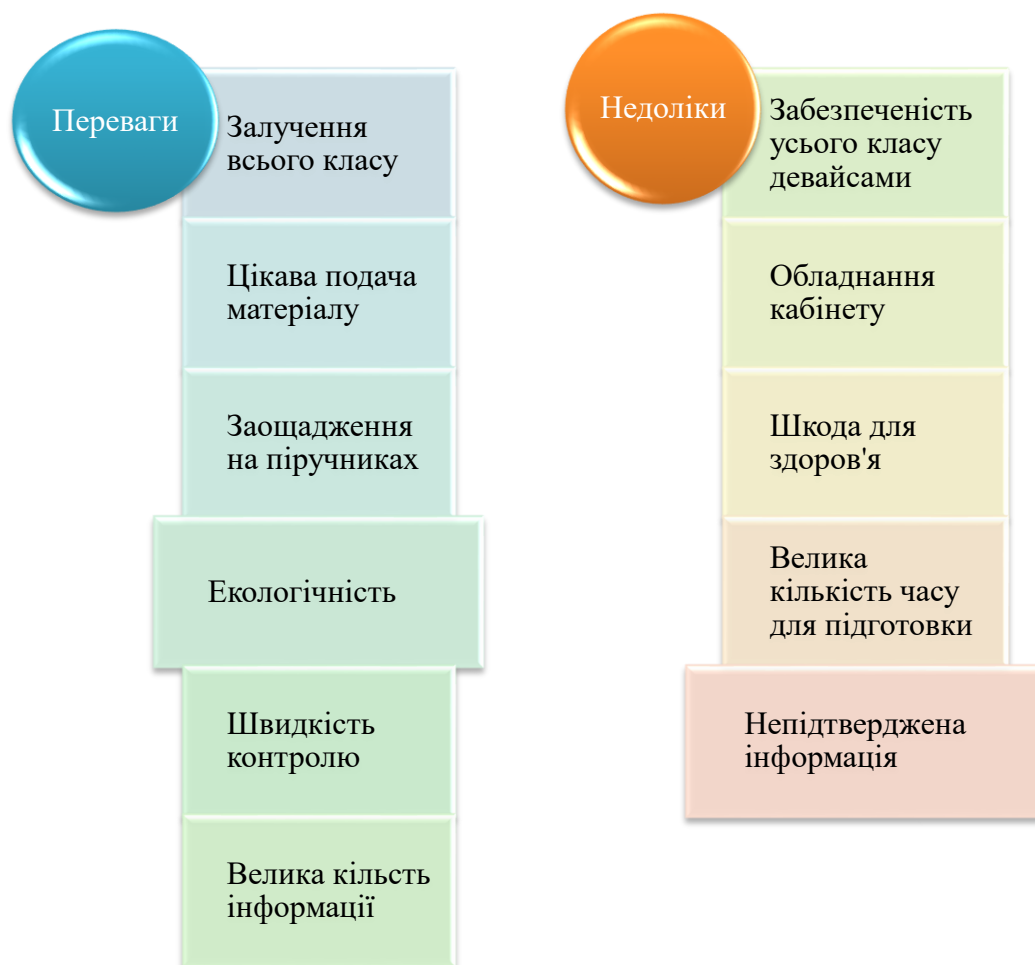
Переваги

Залучення всього класу

Цікава подача матеріалу

Заощадження на піручниках

Екологічність

Швидкість контролю

Велика кількість інформації

Недоліки

Забезпеченість усього класу девайсами

Обладнання кабінету

Шкода для здоров'я

Велика кількість часу для підготовки

Непідтверджена інформація